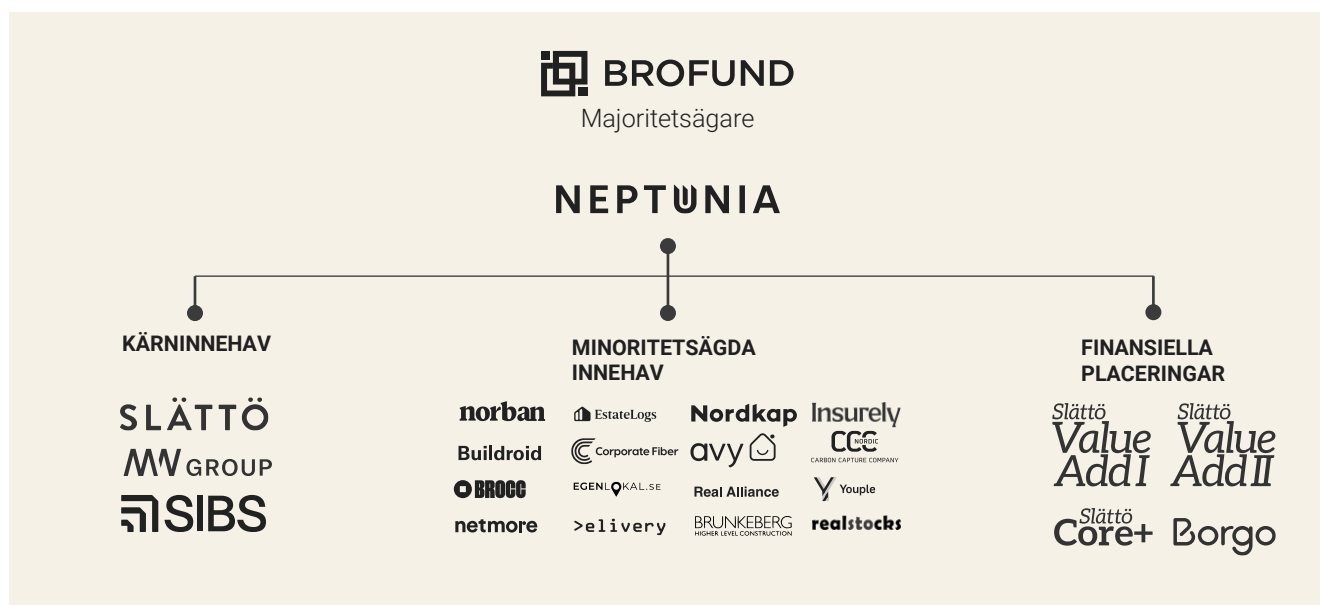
BROFUND
Majoritetsägare

NEPTUNIA

KÄRNINNEHAV

SLÄTTÖ
MV GROUP
SIBS

MINORITETSÄGDA INNEHAV

norban
EstateLogs
Nordkap
Insurely
Buildroid
Corporate Fiber
avy
CCC NORDIC CARBON CAPTURE COMPANY
BROCC
EGENLOKAL.SE
Real Alliance
Youple
netmore
>elivery
BRUNKEBERG HIGHER LEVEL CONSTRUCTION
realstocks

FINANSIELLA PLACERINGAR

Slättö Value Add I
Slättö Value Add II
Slättö Core+
Borgo